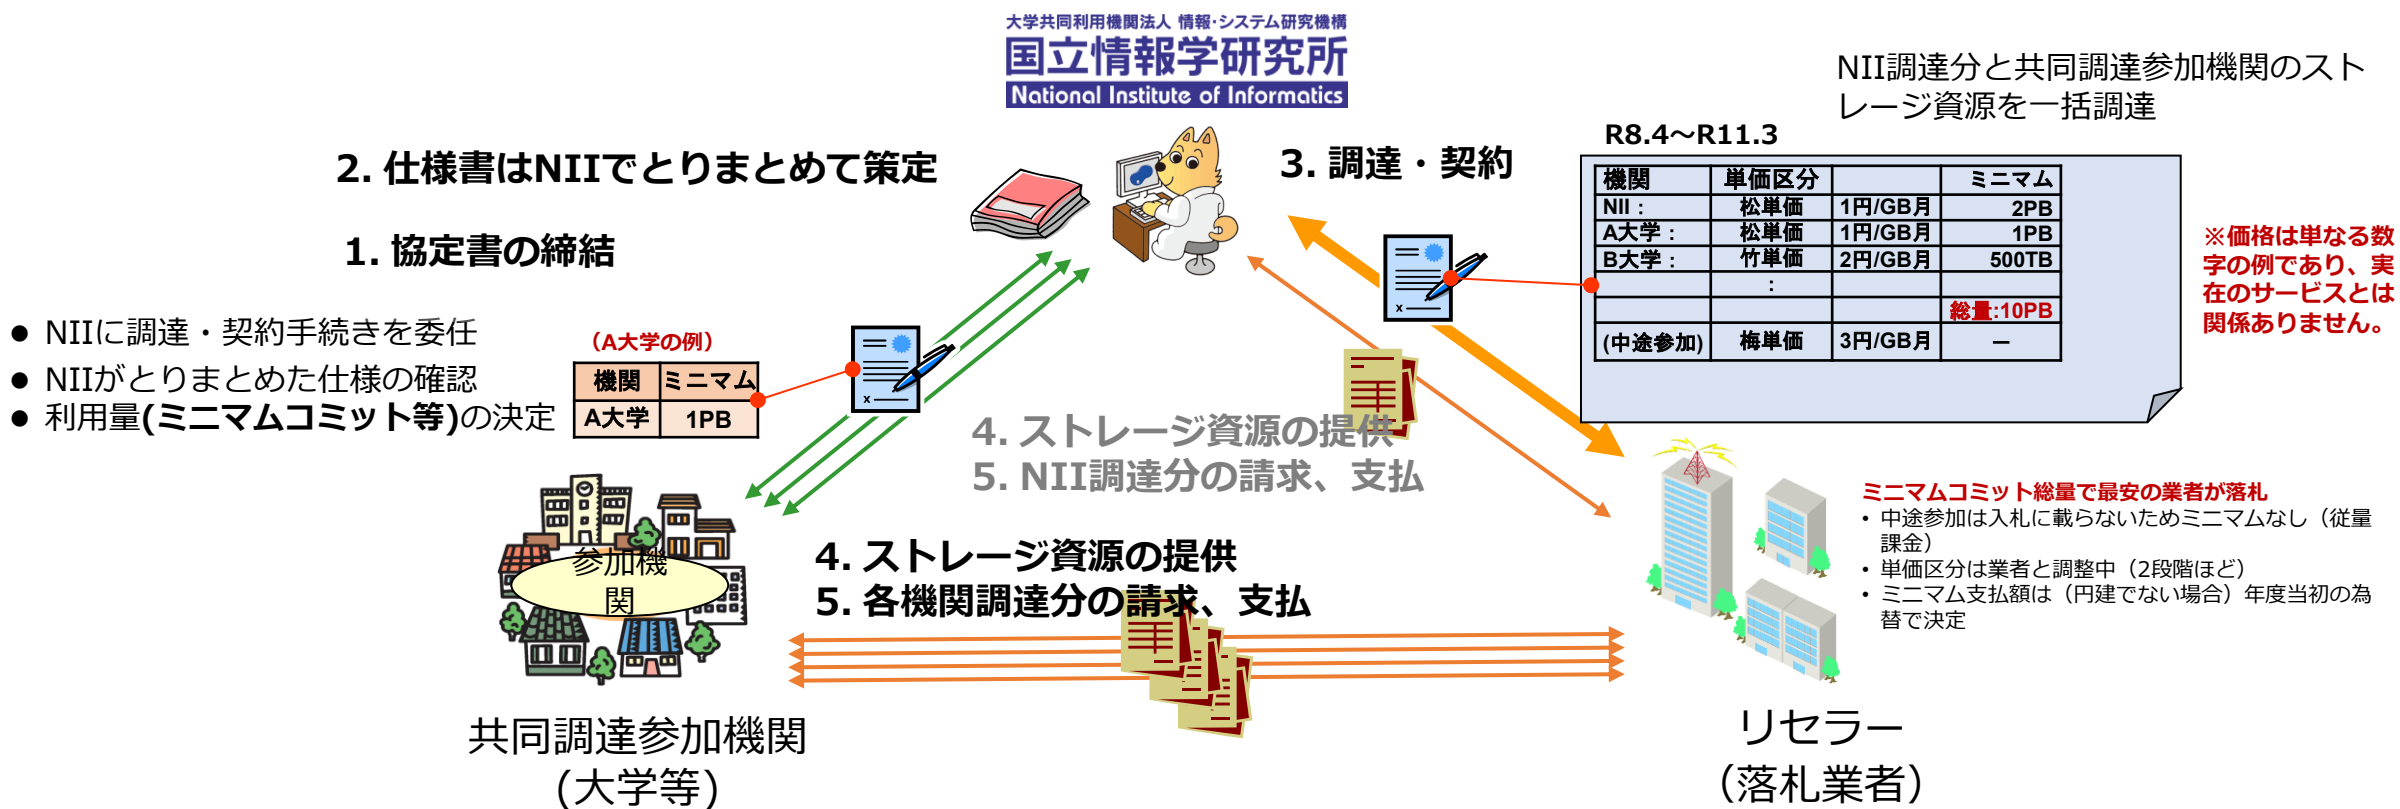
大学共同利用機関法人 情報・システム研究機構
国立情報学研究所
National Institute of Informatics

NII調達分と共同調達参加機関のストレージ資源を一括調達

2. 仕様書はNIIでとりまとめて策定

3. 調達・契約

1. 協定書の締結

R8.4〜R11.3

| 機関 | 単価区分 | | ミニマム |
|---|---|---|---|
| NII： | 松単価 | 1円/GB月 | 2PB |
| A大学： | 松単価 | 1円/GB月 | 1PB |
| B大学： | 竹単価 | 2円/GB月 | 500TB |
| | ： | | |
| | | | 総量:10PB |
| (中途参加) | 梅単価 | 3円/GB月 | – |

※価格は単なる数字の例であり、実在のサービスとは関係ありません。

● NIIに調達・契約手続きを委任
● NIIがとりまとめた仕様の確認
● 利用量(ミニマムコミット等)の決定

（A大学の例）

| 機関 | ミニマム |
|---|---|
| A大学 | 1PB |

4. ストレージ資源の提供
5. NII調達分の請求、支払

参加機関

ミニマムコミット総量で最安の業者が落札
• 中途参加は入札に載らないためミニマムなし（従量課金）
• 単価区分は業者と調整中（2段階ほど）
• ミニマム支払額は（円建でない場合）年度当初の為替で決定

4. ストレージ資源の提供
5. 各機関調達分の請求、支払

共同調達参加機関
（大学等）

リセラー
（落札業者）